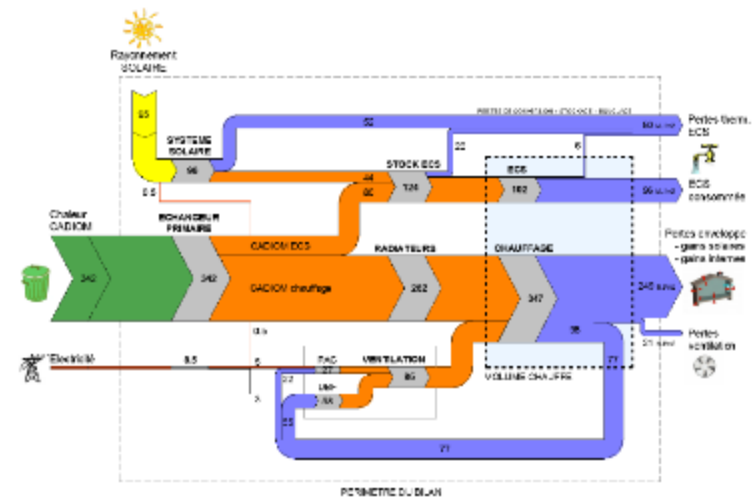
Rayonnement SOLAIRE

85

SYSTEME SOLAIRE

96

0.5

52

PERTES DE DISTRIBUTION - STOCKAGE - BOUCLAGE

22

6

50 kWh

Pertes therm. ECS

STOCK ECS

46

124

ECS

80

102

96 kWh

ECS consommée

Chaleur CADIOM

342

ECHANGEUR PRIMAIRE

342

CADIOM ECS

RADIATEURS

CHAUFFAGE

CADIOM chauffage

262

347

245 kWh

Pertes enveloppe - gains solaires - gains internes

0.5

35

21 kWh

Pertes ventilation

Electricité

8.5

6

PAC

VENTILATION

27

2.2

85

Lav-air

3

25

VOLUME CHAUFFE

71

PERIMETRE DU BILAN